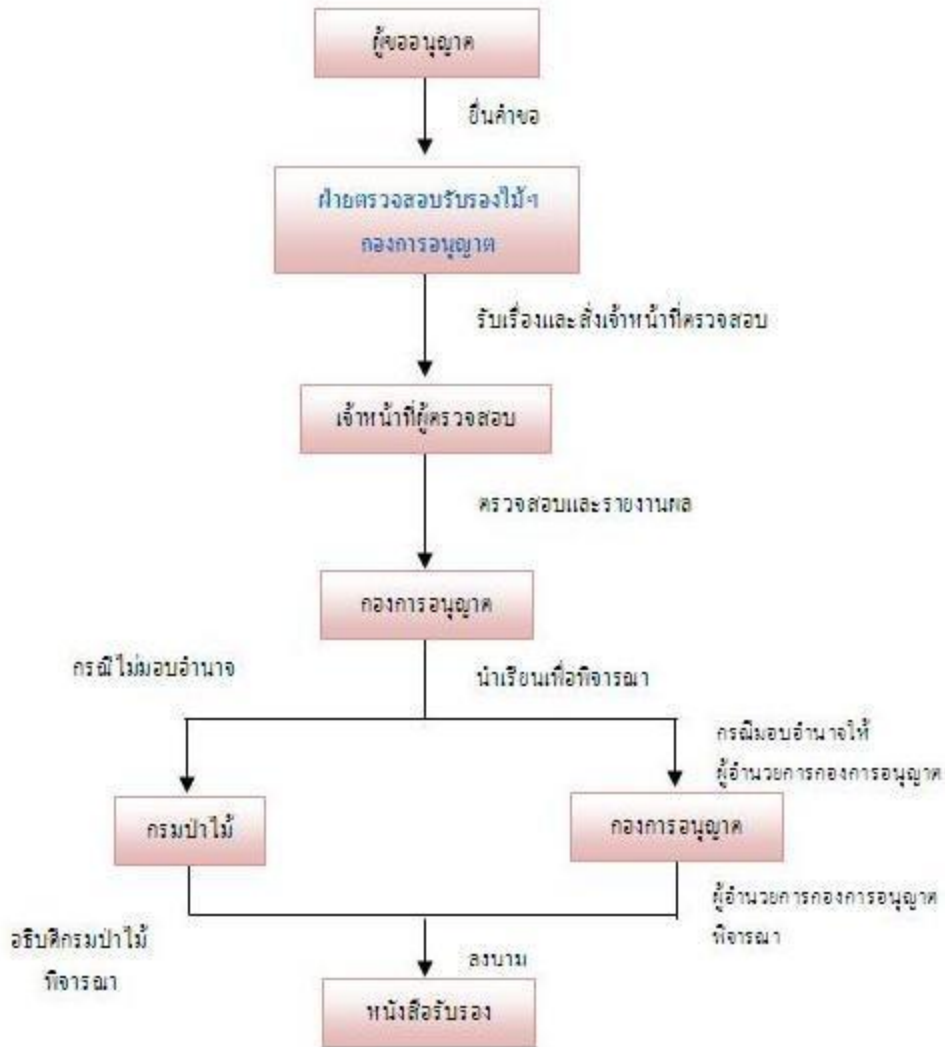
ผู้ขออนุญาต

ยื่นคำขอ

ฝ่ายตรวจสอบรับรองไม้ฯ
กองการอนุญาต

รับเรื่องและสั่งเจ้าหน้าที่ตรวจสอบ

เจ้าหน้าที่ผู้ตรวจสอบ

ตรวจสอบและรายงานผล

กองการอนุญาต

กรณีไม่มอบอำนาจ

นำเรียนเพื่อพิจารณา

กรณีมอบอำนาจให้
ผู้อำนวยการกองการอนุญาต

กรมป่าไม้

กองการอนุญาต

อธิบดีกรมป่าไม้
พิจารณา

ผู้อำนวยการกองการอนุญาต
พิจารณา

ลงนาม

หนังสือรับรอง